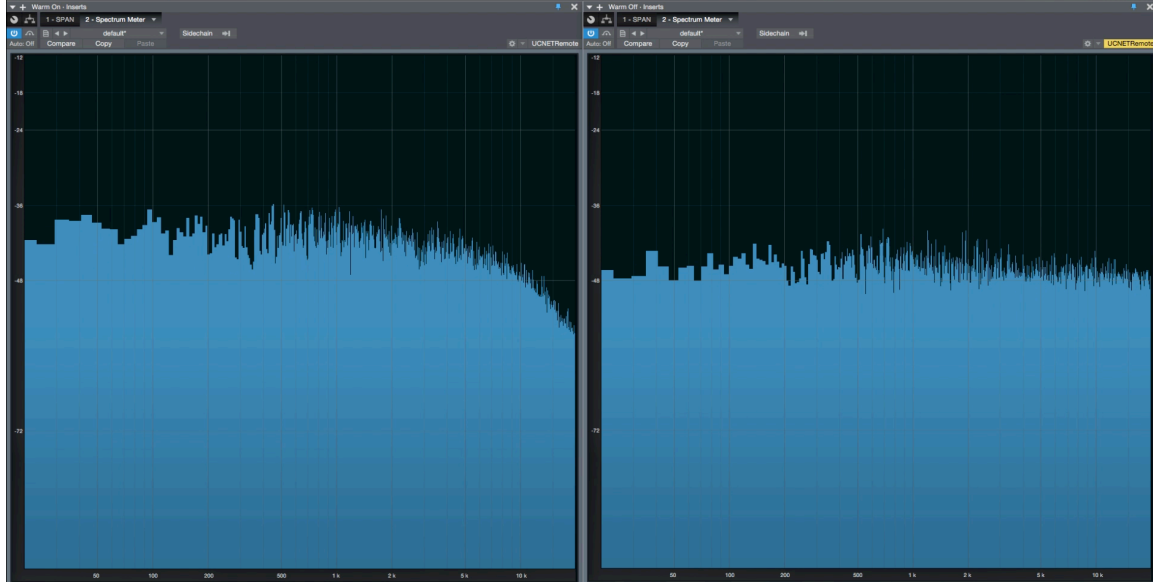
Warm On - Inserts
1 - SPAN
2 - Spectrum Meter
default*
Sidechain
Auto: Off
Compare
Copy
Paste
UCNETRemote
-12
-18
-24
-36
-48
-72
50
100
200
500
1 k
2 k
5 k
10 k

Warm Off - Inserts
1 - SPAN
2 - Spectrum Meter
default*
Sidechain
Auto: Off
Compare
Copy
Paste
UCNETRemote
-12
-18
-24
-36
-48
-72
50
100
200
500
1 k
2 k
5 k
10 k